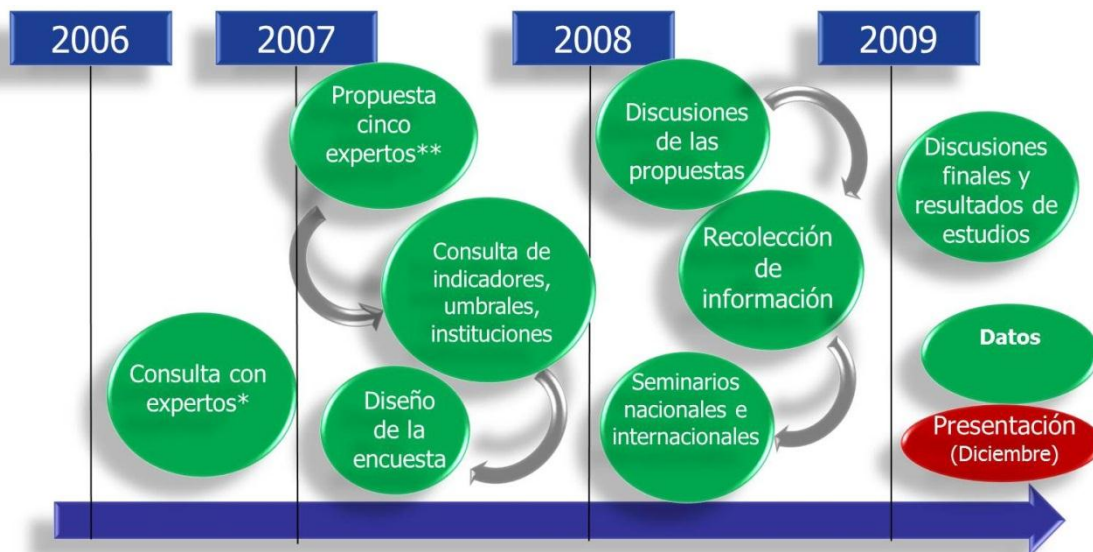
2006

2007

2008

2009

Propuesta cinco expertos**

Consulta de indicadores, umbrales, instituciones

Consulta con expertos*

Diseño de la encuesta

Discusiones de las propuestas

Recolección de información

Seminarios nacionales e internacionales

Discusiones finales y resultados de estudios

Datos

Presentación (Diciembre)